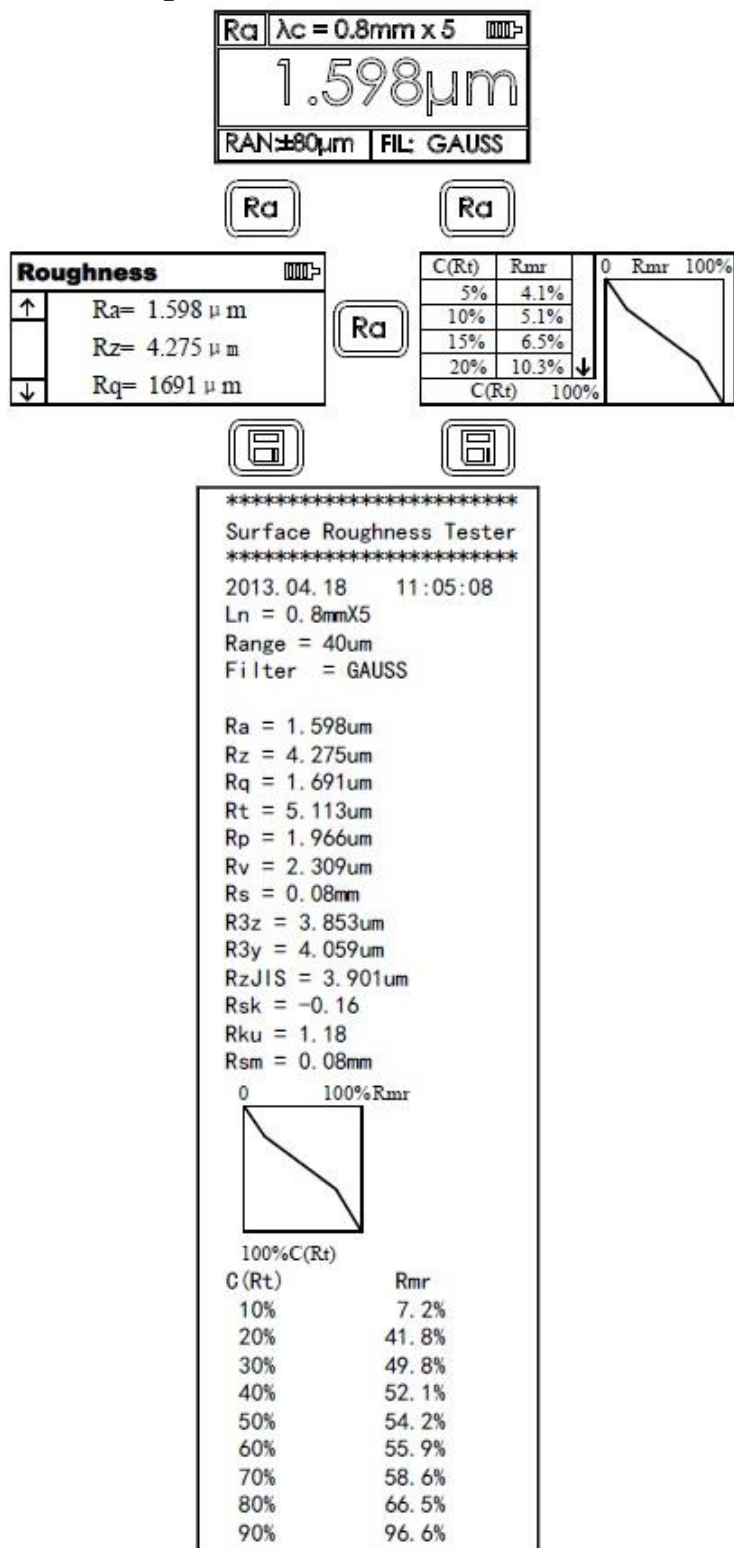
Ra λc = 0.8mm x 5

1.598μm

RAN:±80μm FIL: GAUSS

Ra

Ra

Roughness

↑ Ra= 1.598 μ m

Rz= 4.275 μ m

↓ Rq= 1691 μ m

Ra

| C(Rt) | Rmr |
|---|---|
| 5% | 4.1% |
| 10% | 5.1% |
| 15% | 6.5% |
| 20% | 10.3% ↓ |

0 Rmr 100%

C(Rt) 100%

*************************
Surface Roughness Tester
*************************
2013. 04. 18 11:05:08
Ln = 0. 8mmX5
Range = 40um
Filter = GAUSS

Ra = 1. 598um
Rz = 4. 275um
Rq = 1. 691um
Rt = 5. 113um
Rp = 1. 966um
Rv = 2. 309um
Rs = 0. 08mm
R3z = 3. 853um
R3y = 4. 059um
RzJIS = 3. 901um
Rsk = −0. 16
Rku = 1. 18
Rsm = 0. 08mm

0 100%Rmr

100%C(Rt)

| C(Rt) | Rmr |
|---|---|
| 10% | 7. 2% |
| 20% | 41. 8% |
| 30% | 49. 8% |
| 40% | 52. 1% |
| 50% | 54. 2% |
| 60% | 55. 9% |
| 70% | 58. 6% |
| 80% | 66. 5% |
| 90% | 96. 6% |